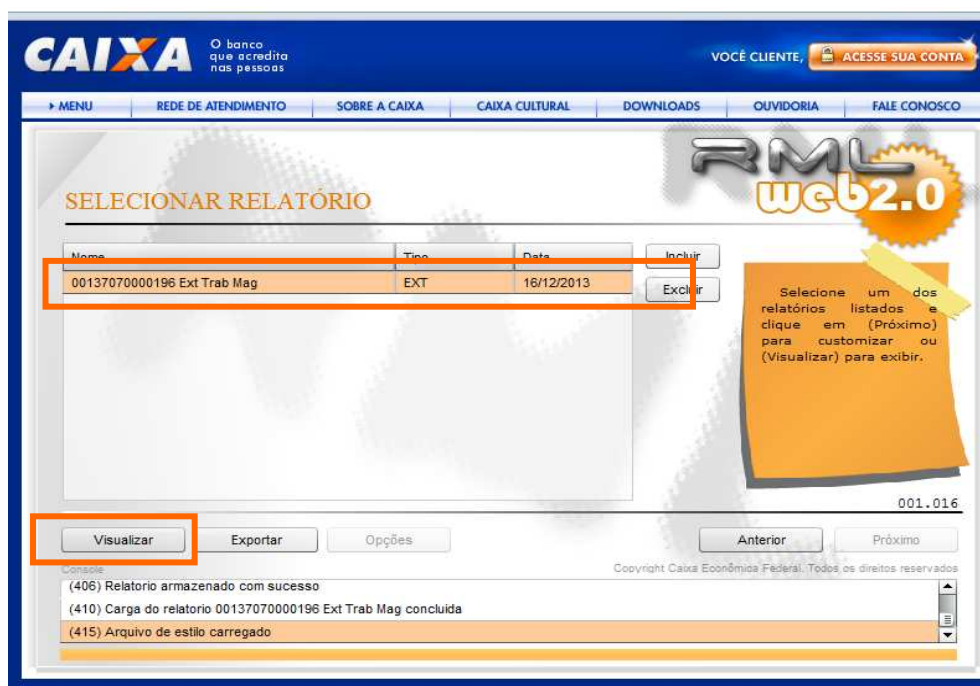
CAIXA O banco que acredita nas pessoas

VOCÊ CLIENTE, ACESSE SUA CONTA

▸ MENU | REDE DE ATENDIMENTO | SOBRE A CAIXA | CAIXA CULTURAL | DOWNLOADS | OUVIDORIA | FALE CONOSCO

RML web2.0

SELECIONAR RELATÓRIO

| Nome | Tipo | Data |
|---|---|---|
| 00137070000196 Ext Trab Mag | EXT | 16/12/2013 |

Incluir

Excluir

Selecione um dos relatórios listados e clique em (Próximo) para customizar ou (Visualizar) para exibir.

001.016

Visualizar | Exportar | Opções | Anterior | Próximo

Console

Copyright Caixa Econômica Federal. Todos os direitos reservados

(406) Relatorio armazenado com sucesso
(410) Carga do relatorio 00137070000196 Ext Trab Mag concluida
(415) Arquivo de estilo carregado